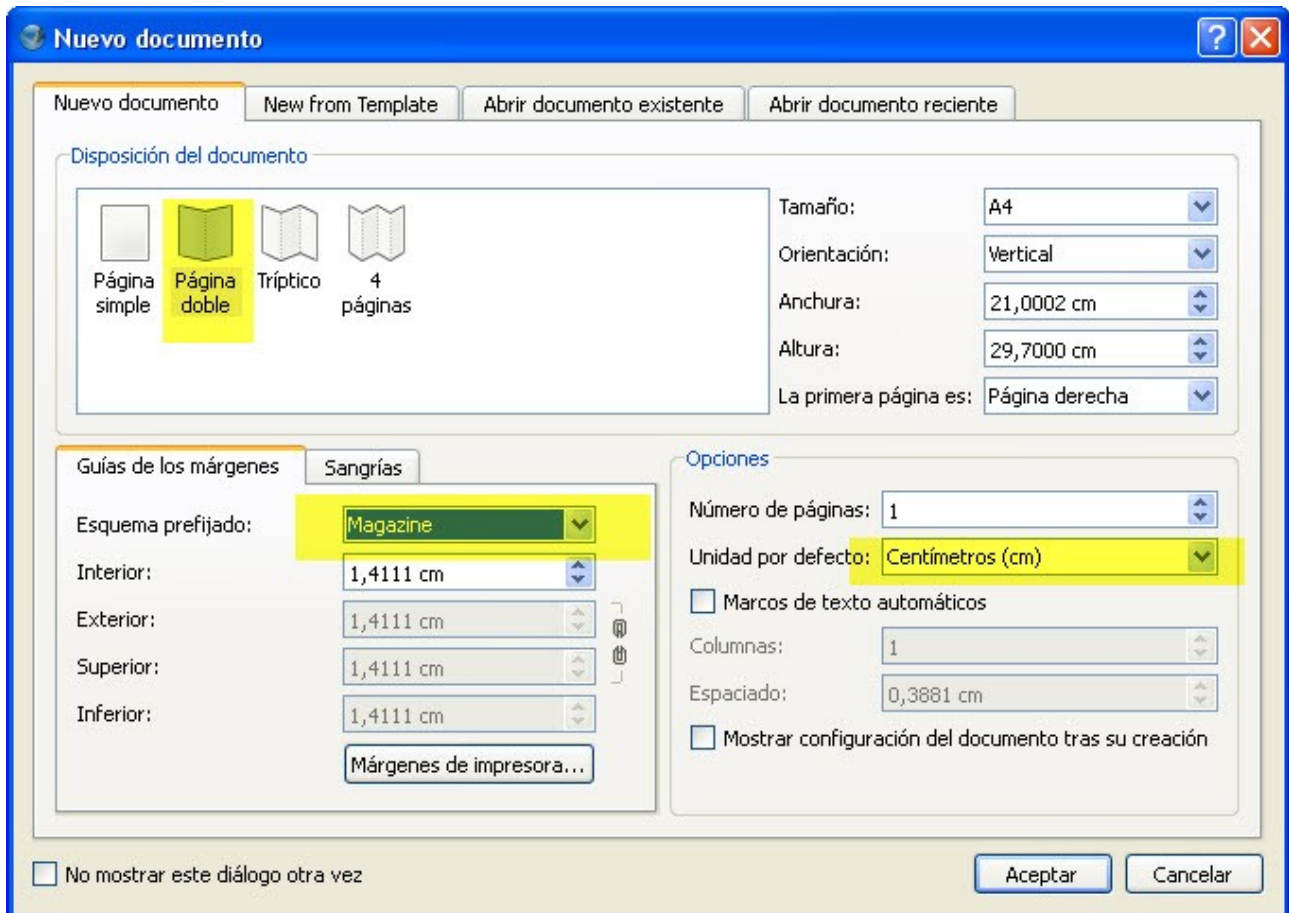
Nuevo documento

Nuevo documento | New from Template | Abrir documento existente | Abrir documento reciente

Disposición del documento

Página simple
Página doble
Tríptico
4 páginas

Tamaño: A4
Orientación: Vertical
Anchura: 21,0002 cm
Altura: 29,7000 cm
La primera página es: Página derecha

Guías de los márgenes | Sangrías

Esquema prefijado: Magazine
Interior: 1,4111 cm
Exterior: 1,4111 cm
Superior: 1,4111 cm
Inferior: 1,4111 cm
Márgenes de impresora...

Opciones
Número de páginas: 1
Unidad por defecto: Centímetros (cm)
Marcos de texto automáticos
Columnas: 1
Espaciado: 0,3881 cm
Mostrar configuración del documento tras su creación

No mostrar este diálogo otra vez
Aceptar
Cancelar